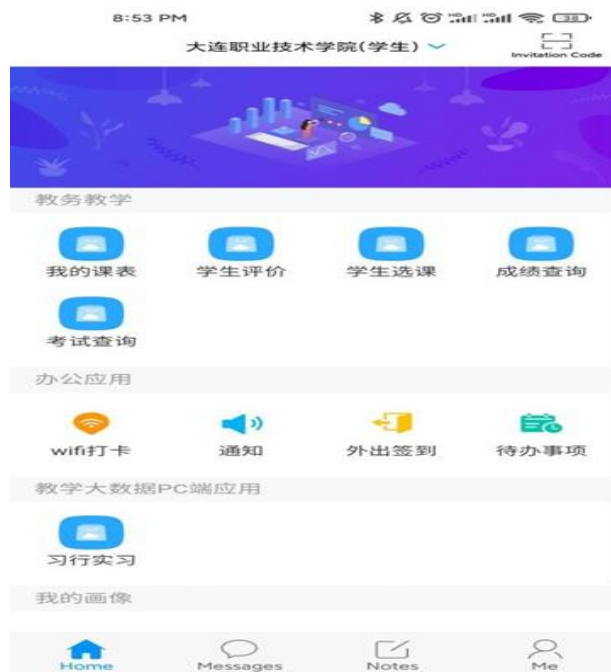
8:53 PM

大连职业技术学院(学生)

Invitation Code

教务教学

我的课表

学生评价

学生选课

成绩查询

考试查询

办公应用

wifi打卡

通知

外出签到

待办事项

教学大数据PC端应用

习行实习

我的画像

Home

Messages

Notes

Me